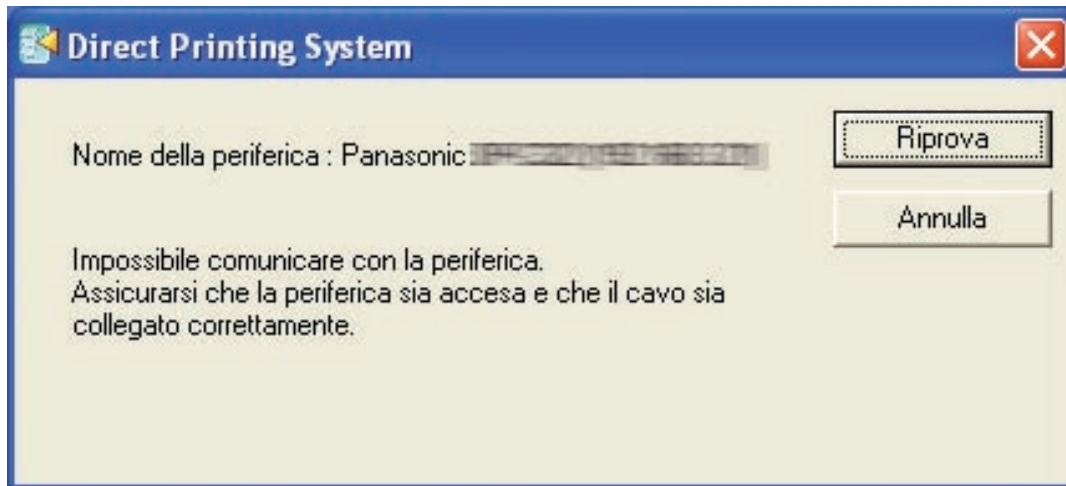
Direct Printing System

Nome della periferica : Panasonic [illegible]

Riprova

Annulla

Impossibile comunicare con la periferica.
Assicurarsi che la periferica sia accesa e che il cavo sia collegato correttamente.